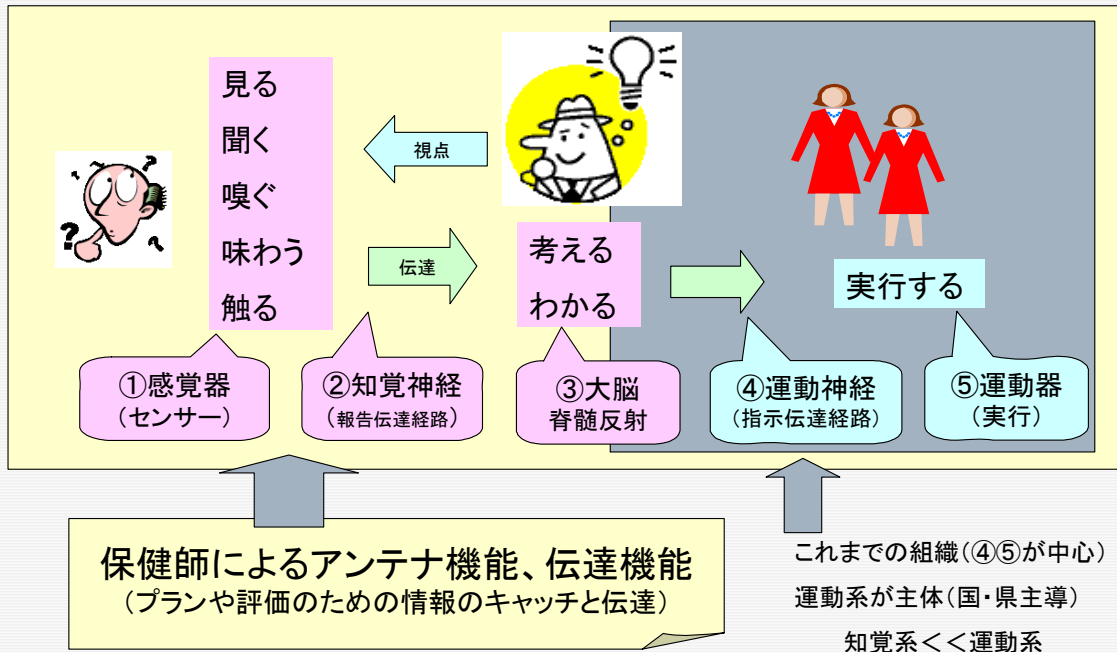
見る
聞く
嗅ぐ
味わう
触る

視点

伝達

考える
わかる

実行する

①感覚器
（センサー）

②知覚神経
（報告伝達経路）

③大脳
脊髄反射

④運動神経
（指示伝達経路）

⑤運動器
（実行）

保健師によるアンテナ機能、伝達機能
（プランや評価のための情報のキャッチと伝達）

これまでの組織（④⑤が中心）
運動系が主体（国・県主導）
知覚系＜＜運動系